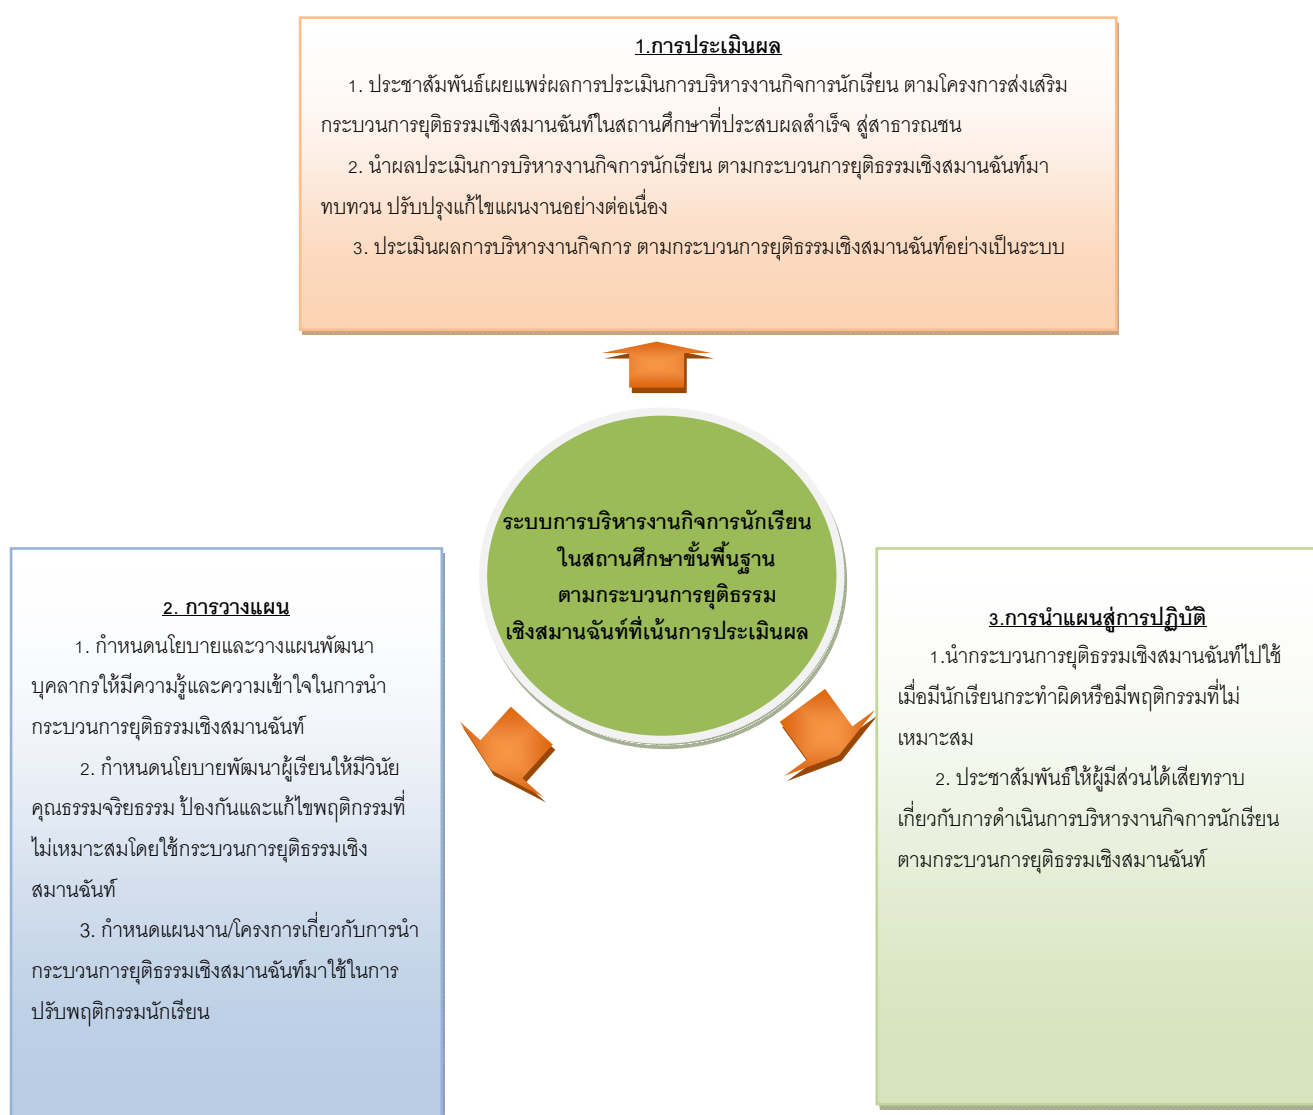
1.การประเมินผล

1. ประชาสัมพันธ์เผยแพร่ผลการประเมินการบริหารงานกิจการนักเรียน ตามโครงการส่งเสริมกระบวนการยุติธรรมเชิงสมานฉันท์ในสถานศึกษาที่ประสบผลสำเร็จ สู่สาธารณชน

2. นำผลประเมินการบริหารงานกิจการนักเรียน ตามกระบวนการยุติธรรมเชิงสมานฉันท์มาทบทวน ปรับปรุงแก้ไขแผนงานอย่างต่อเนื่อง

3. ประเมินผลการบริหารงานกิจการ ตามกระบวนการยุติธรรมเชิงสมานฉันท์อย่างเป็นระบบ

ระบบการบริหารงานกิจการนักเรียน ในสถานศึกษาขั้นพื้นฐาน ตามกระบวนการยุติธรรม เชิงสมานฉันท์ที่เน้นการประเมินผล

2. การวางแผน

1. กำหนดนโยบายและวางแผนพัฒนาบุคลากรให้มีความรู้และความเข้าใจในการนำกระบวนการยุติธรรมเชิงสมานฉันท์

2. กำหนดนโยบายพัฒนาผู้เรียนให้มีวินัย คุณธรรมจริยธรรม ป้องกันและแก้ไขพฤติกรรมที่ไม่เหมาะสมโดยใช้กระบวนการยุติธรรมเชิงสมานฉันท์

3. กำหนดแผนงาน/โครงการเกี่ยวกับการนำกระบวนการยุติธรรมเชิงสมานฉันท์มาใช้ในการปรับพฤติกรรมนักเรียน

3.การนำแผนสู่การปฏิบัติ

1.นำกระบวนการยุติธรรมเชิงสมานฉันท์ไปใช้เมื่อมีนักเรียนกระทำผิดหรือมีพฤติกรรมที่ไม่เหมาะสม

2. ประชาสัมพันธ์ให้ผู้มีส่วนได้เสียทราบเกี่ยวกับการดำเนินการบริหารงานกิจการนักเรียน ตามกระบวนการยุติธรรมเชิงสมานฉันท์